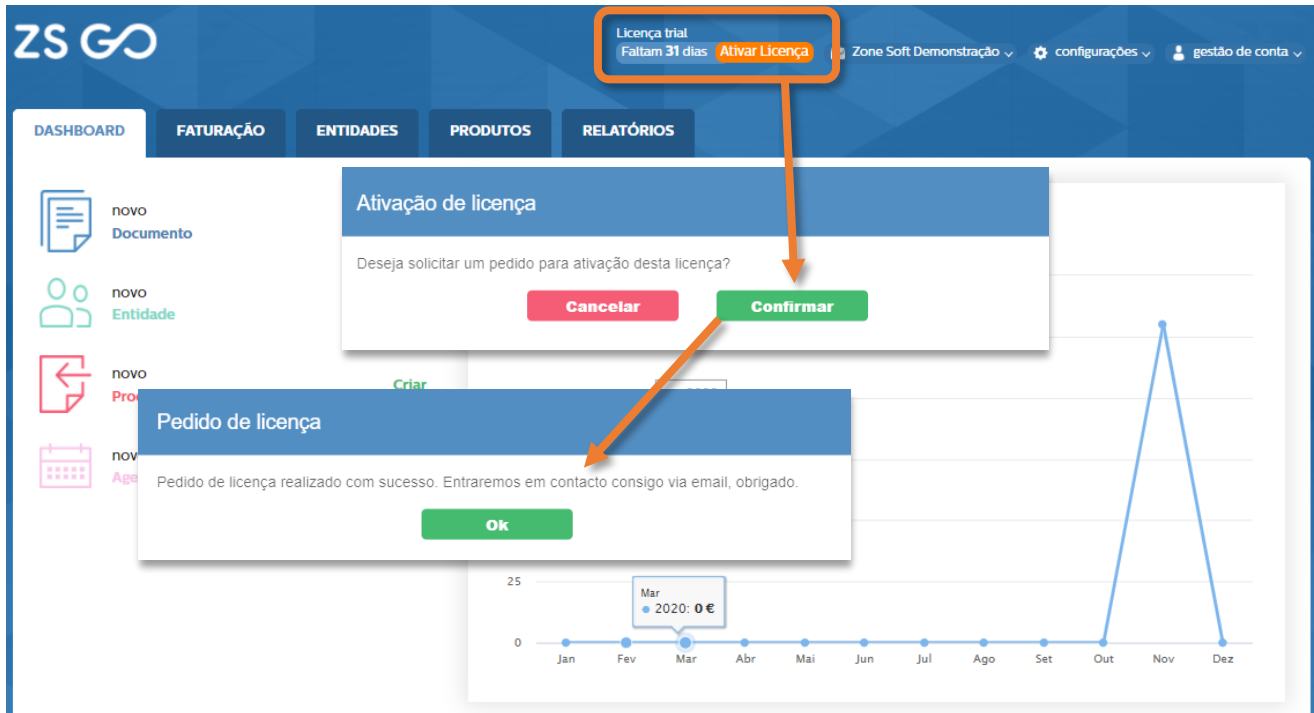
ZS GO

Licença trial
Faltam 31 dias Ativar Licença

Zone Soft Demonstração configurações gestão de conta

DASHBOARD FATURAÇÃO ENTIDADES PRODUTOS RELATÓRIOS

novo
Documento

novo
Entidade

novo
Pro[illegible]

Criar

nov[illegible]
Age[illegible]

Ativação de licença

Deseja solicitar um pedido para ativação desta licença?

Cancelar Confirmar

Pedido de licença

Pedido de licença realizado com sucesso. Entraremos em contacto consigo via email, obrigado.

Ok

25
0

Mar
2020: 0 €

Jan Fev Mar Abr Mai Jun Jul Ago Set Out Nov Dez